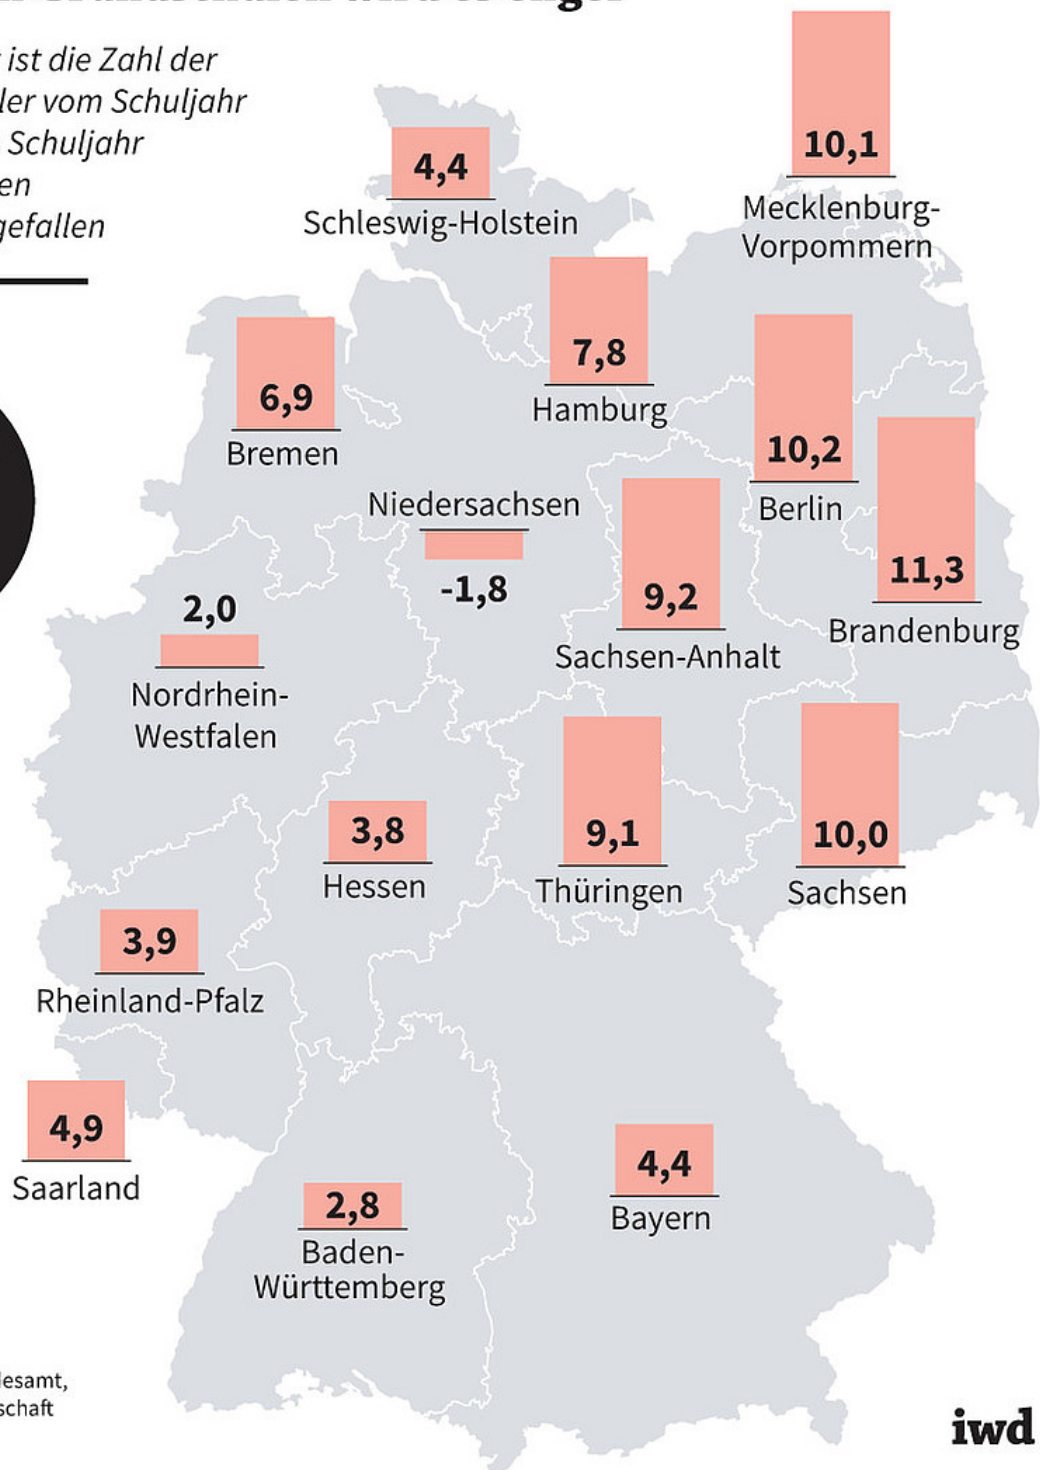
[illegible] ist die Zahl der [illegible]ler vom Schuljahr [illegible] Schuljahr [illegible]en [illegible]gefallen

4,4
Schleswig-Holstein

10,1
Mecklenburg-Vorpommern

7,8
Hamburg

6,9
Bremen

10,2
Berlin

Niedersachsen
-1,8

9,2
Sachsen-Anhalt

11,3
Brandenburg

2,0
Nordrhein-Westfalen

3,8
Hessen

9,1
Thüringen

10,0
Sachsen

3,9
Rheinland-Pfalz

4,9
Saarland

2,8
Baden-Württemberg

4,4
Bayern

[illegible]desamt, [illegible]schaft

iwd